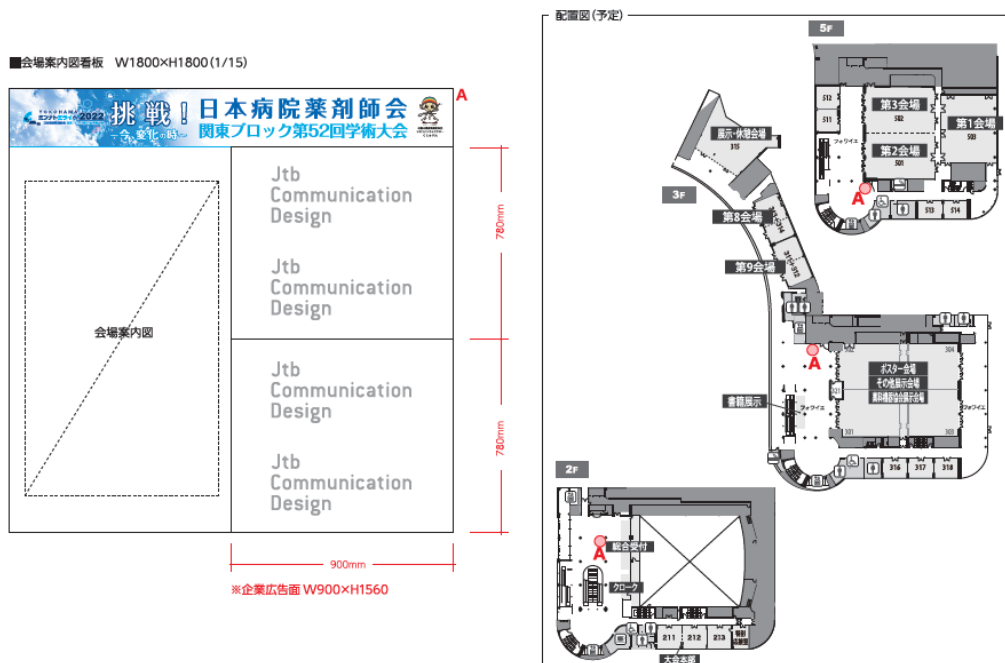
■会場案内図看板　W1800×H1800(1/15)

A

YOKOHAMA パシフィコ横浜 2022

挑戦！ ～今、変化の時～

日本病院薬剤師会
関東ブロック第52回学術大会

会場案内図

Jtb Communication Design

Jtb Communication Design

Jtb Communication Design

Jtb Communication Design

780mm

780mm

900mm

※企業広告面 W900×H1560

配置図(予定)

5F

513

511

第3会場
502

第2会場
501

第1会場
503

フォワイエ

A

513

514

展示・休憩会場
315

3F

第8会場

第9会場

A

ポスター会場
その他展示会場
薬科機器会社展示会場

書籍展示

フォワイエ

フォワイエ

301

304

316

317

318

2F

A

総合受付

クローク

211

212

213

大会会場